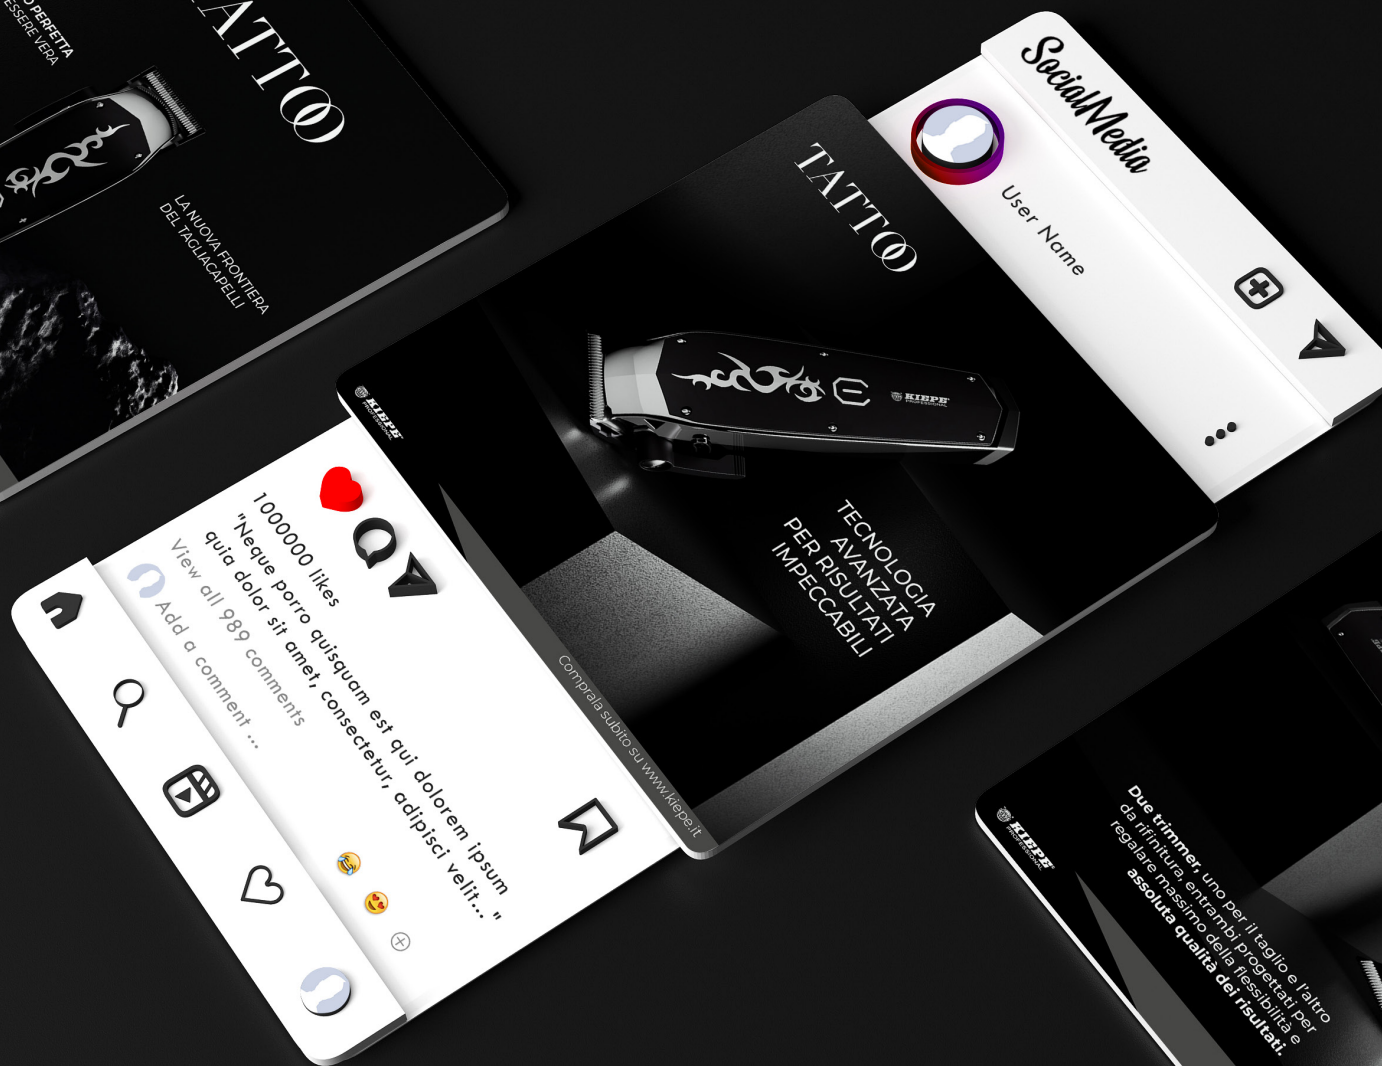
PERFETTA
ESSERE VERA

TATTØ

LA NUOVA FRONTIERA
DEL TAGLIACAPELLI

SocialMedia

User Name

TATTØ

KIEPE PROFESSIONAL

KIEPE PROFESSIONAL

TECNOLOGIA
AVANZATA
PER RISULTATI
IMPECCABILI

Comprala subito su www.kiepe.it

KIEPE PROFESSIONAL

1000000 likes

"Neque porro quisquam est qui dolorem ipsum quia dolor sit amet, consectetur, adipisci velit..."

View all 989 comments

Add a comment ...

KIEPE PROFESSIONAL

**Due trimmer**, uno per il taglio e l'altro da rifinitura, entrambi progettati per regalare massimo della flessibilità e **assoluta qualità dei risultati.**